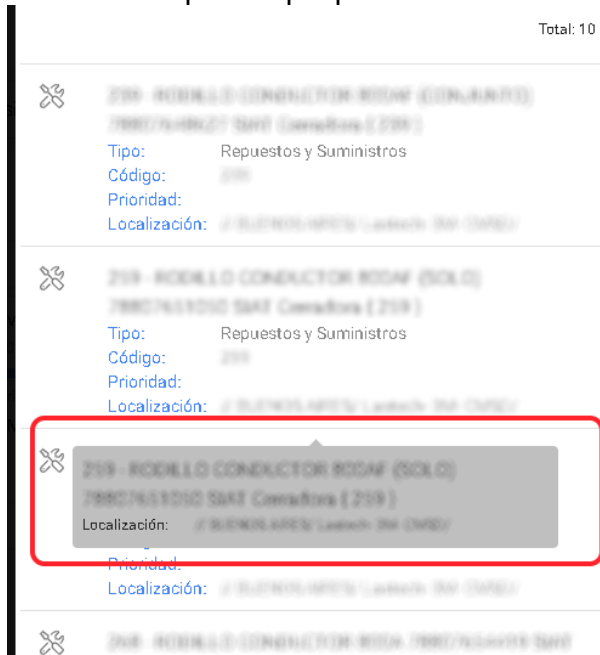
Total: 10

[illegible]
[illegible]
Tipo: Repuestos y Suministros
Código: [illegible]
Prioridad:
Localización: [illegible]

259 - RODILLO CONDUCTOR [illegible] (SOLO)
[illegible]
Tipo: Repuestos y Suministros
Código: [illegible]
Prioridad:
Localización: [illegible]

259 - RODILLO CONDUCTOR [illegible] (SOLO)
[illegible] ( 259 )
Localización: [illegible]
Prioridad:
Localización: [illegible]

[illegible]